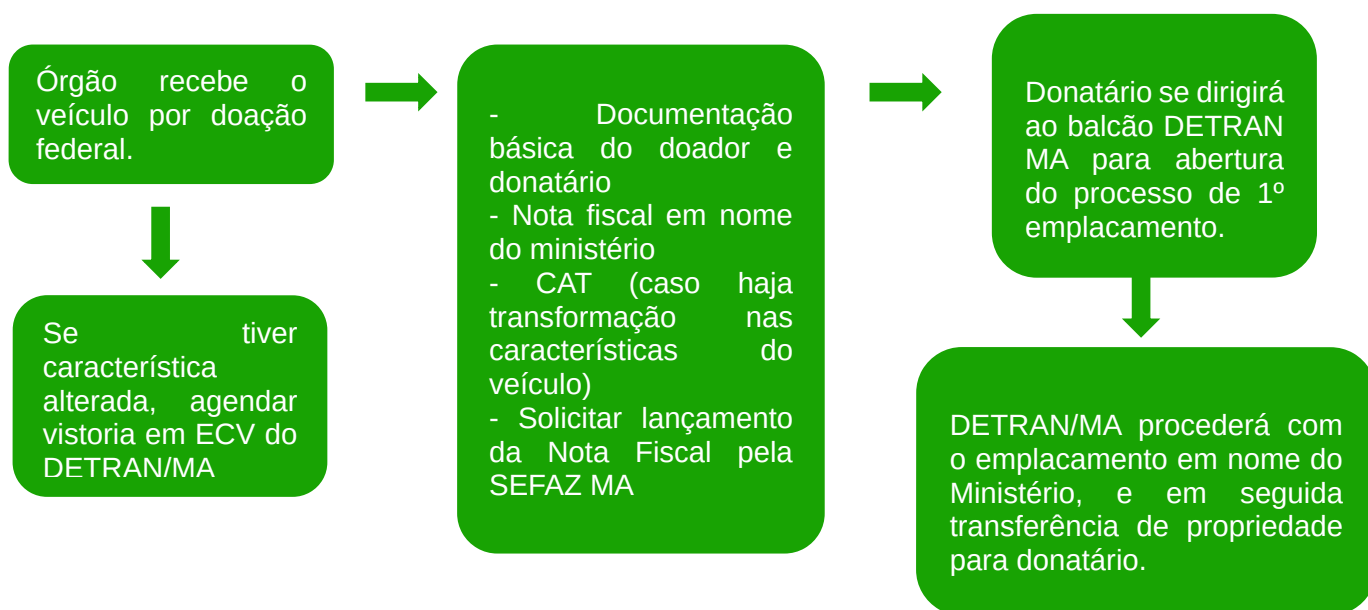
Órgão recebe o veículo por doação federal.

Se tiver característica alterada, agendar vistoria em ECV do DETRAN/MA

- Documentação básica do doador e donatário
- Nota fiscal em nome do ministério
- CAT (caso haja transformação nas características do veículo)
- Solicitar lançamento da Nota Fiscal pela SEFAZ MA

Donatário se dirigirá ao balcão DETRAN MA para abertura do processo de 1º emplacamento.

DETRAN/MA procederá com o emplacamento em nome do Ministério, e em seguida transferência de propriedade para donatário.